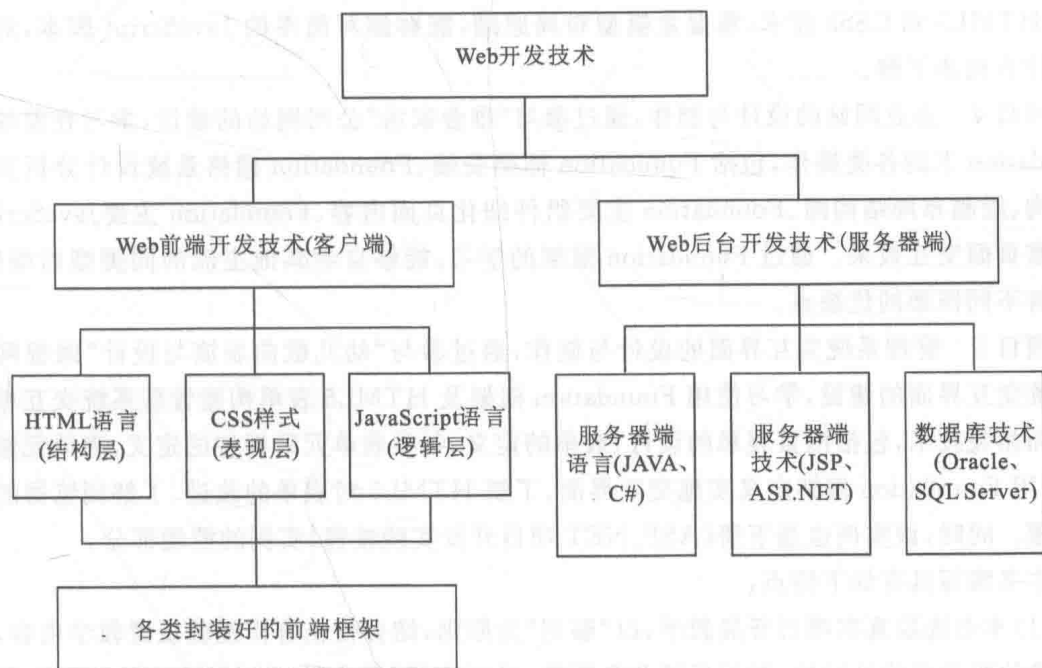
Web开发技术

Web前端开发技术(客户端)

Web后台开发技术(服务器端)

HTML语言(结构层)

CSS样式(表现层)

JavaScript语言(逻辑层)

服务器端语言(JAVA、C#)

服务器端技术(JSP、ASP.NET)

数据库技术(Oracle、SQL Server)

各类封装好的前端框架